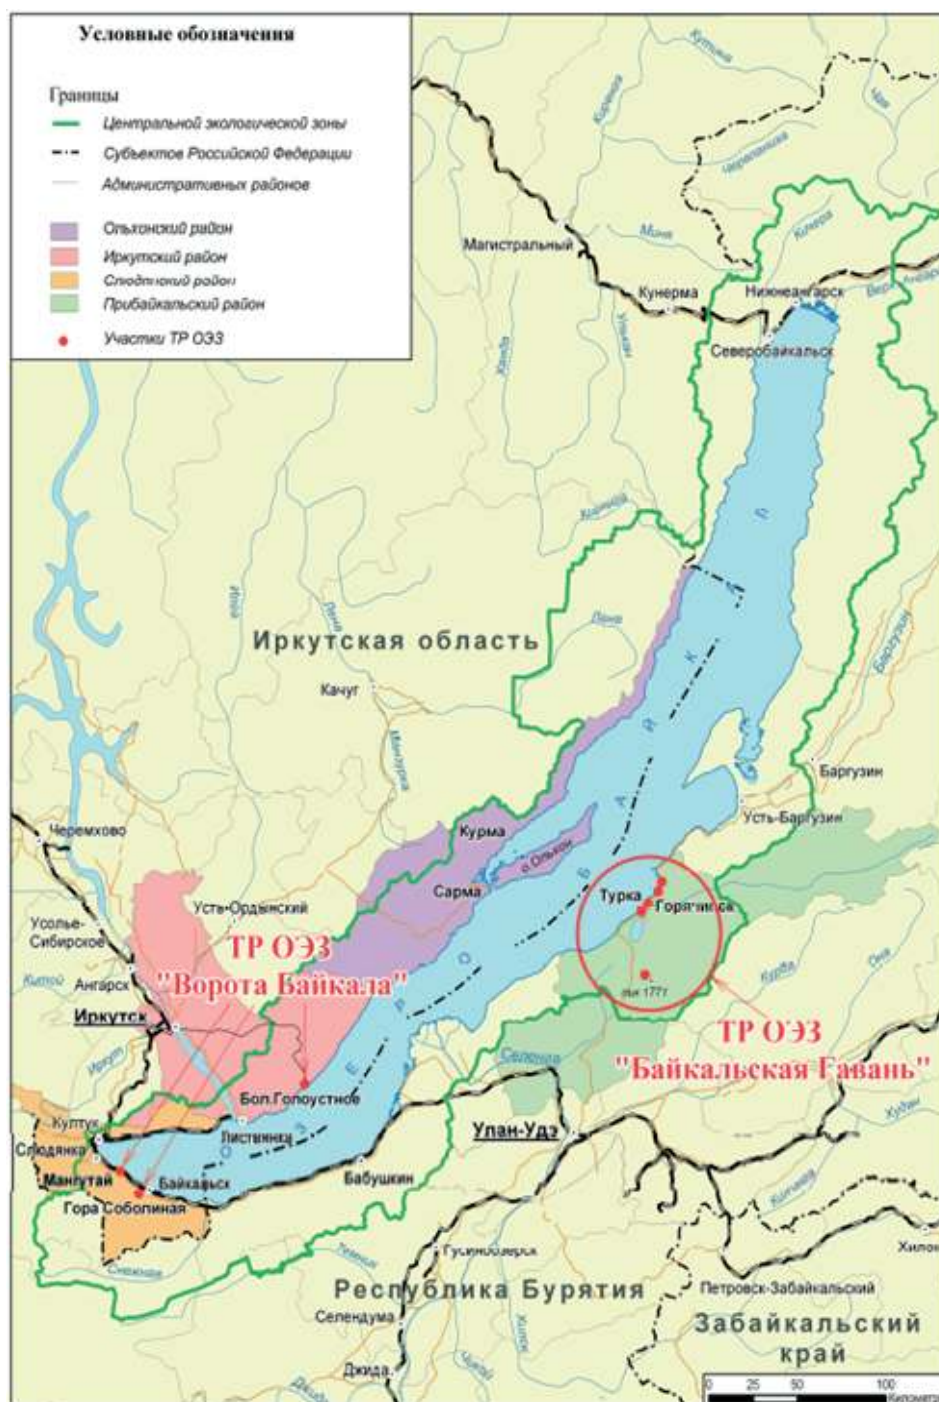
Условные обозначения

Границы
Центральной экологической зоны
Субъектов Российской Федерации
Административных районов

Ольхонский район
Иркутский район
Слюдянский район
Прибайкальский район
Участки ТР ОЭЗ

Магистральный
Кунерма
Нижнеангарск
Северобайкальск
Иркутская область
Качуг
Баргузин
Усть-Баргузин
Черемхово
Курма
Сарма
о.Ольхон
Турка
Горячинск
Усть-Ордынский
Усолье-Сибирское
ТР ОЭЗ
"Ворота Байкала"
Ангарск
Иркутск
км 177т
ТР ОЭЗ
"Байкальская Гавань"
Бол.Голоустное
Култук
Слюдянка
Листвянка
Улан-Удэ
Мангутай
Байкальск
Гора Соболиная
Бабушкин
Гусиноозерск
Республика Бурятия
Селендума
Петровск-Забайкальский
Хилок
Забайкальский край
Джида
0 25 50 100
Б А Й К А Л
О З Е Р О
Селенга
Баргузин
Киренга
Лена
Мама
Витим
Ангара
Китой
Иркут
Курба
Уда
Хилок
Чикой
Темник
Илга
Манзурка